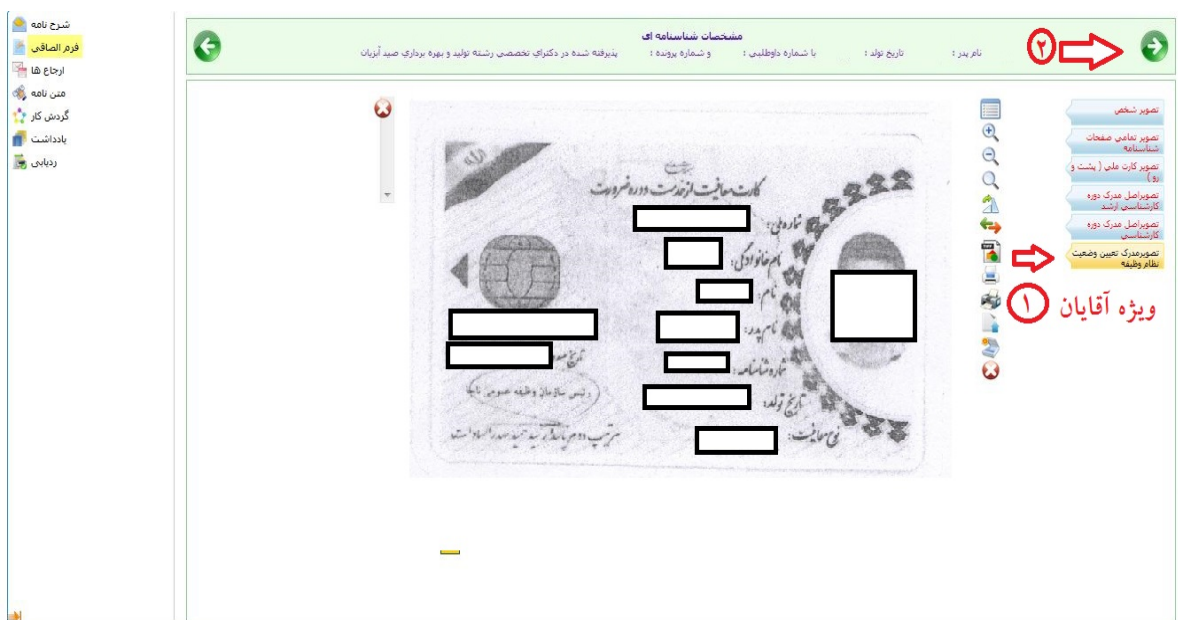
شرح نامه
فرم الصاقي
ارجاع ها
متن نامه
گردش کار
یادداشت
ردیابی

مشخصات شناسنامه ای
نام پدر : تاریخ تولد : با شماره داوطلبی : و شماره پرونده : پذیرفته شده در دکترای تخصصی رشته تولید و بهره برداری صید آبزیان

۲

تصویر شخص
تصویر تمامی صفحات شناسنامه
تصویر کارت ملی ( پشت و رو )
تصویراصل مدرک دوره کارشناسی ارشد
تصویراصل مدرک دوره کارشناسی
تصویرمدرک تعیین وضعیت نظام وظیفه

۱ ویژه آقایان

کارت معافیت از خدمت دوره ضرورت
شماره ملی:
نام خانوادگی:
نام:
نام پدر:
شماره شناسنامه:
تاریخ تولد:
نوع معافیت:
تاریخ صدور:
رئیس سازمان وظیفه عمومی ناجا